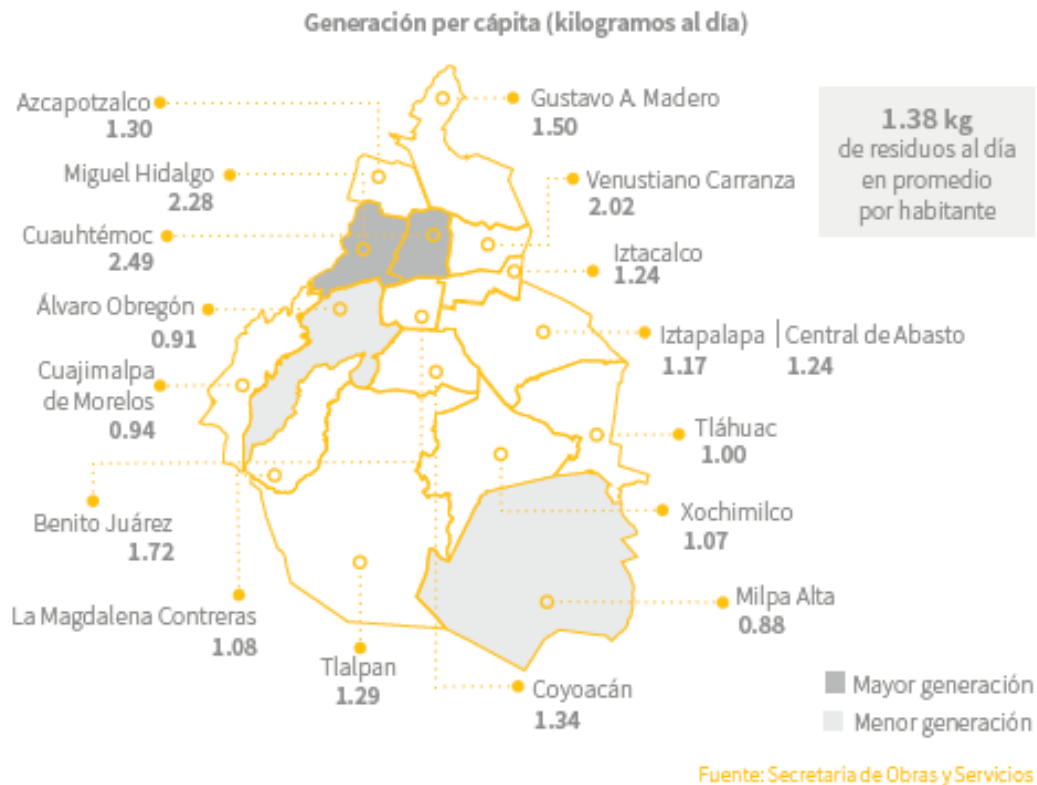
Generación per cápita (kilogramos al día)

Azcapotzalco
1.30

Miguel Hidalgo
2.28

Cuauhtémoc
2.49

Álvaro Obregón
0.91

Cuajimalpa de Morelos
0.94

Benito Juárez
1.72

La Magdalena Contreras
1.08

Tlalpan
1.29

Gustavo A. Madero
1.50

Venustiano Carranza
2.02

Iztacalco
1.24

Iztapalapa
1.17

Central de Abasto
1.24

Tláhuac
1.00

Xochimilco
1.07

Milpa Alta
0.88

Coyoacán
1.34

1.38 kg
de residuos al día en promedio por habitante

Mayor generación
Menor generación

Fuente: Secretaría de Obras y Servicios